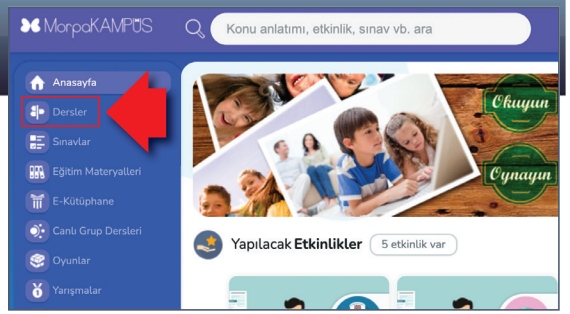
MorpaKAMPÜS

Konu anlatımı, etkinlik, sınav vb. ara

Anasayfa
Dersler
Sınavlar
Eğitim Materyalleri
E-Kütüphane
Canlı Grup Dersleri
Oyunlar
Yarışmalar

Okuyun
Oynayın

Yapılacak Etkinlikler
5 etkinlik var